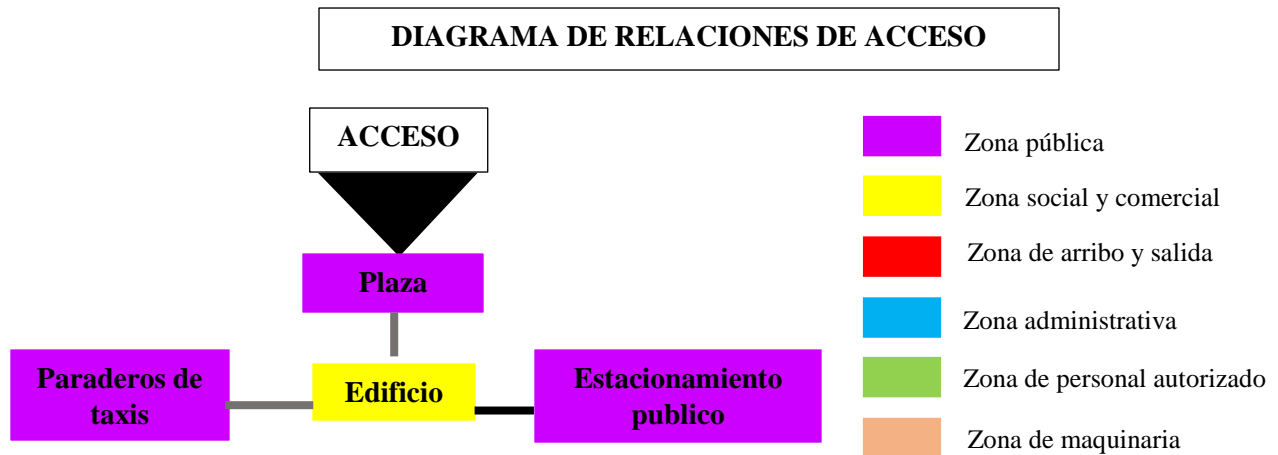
DIAGRAMA DE RELACIONES DE ACCESO

ACCESO

Plaza

Paraderos de taxis

Edificio

Estacionamiento publico

Zona pública
Zona social y comercial
Zona de arribo y salida
Zona administrativa
Zona de personal autorizado
Zona de maquinaria